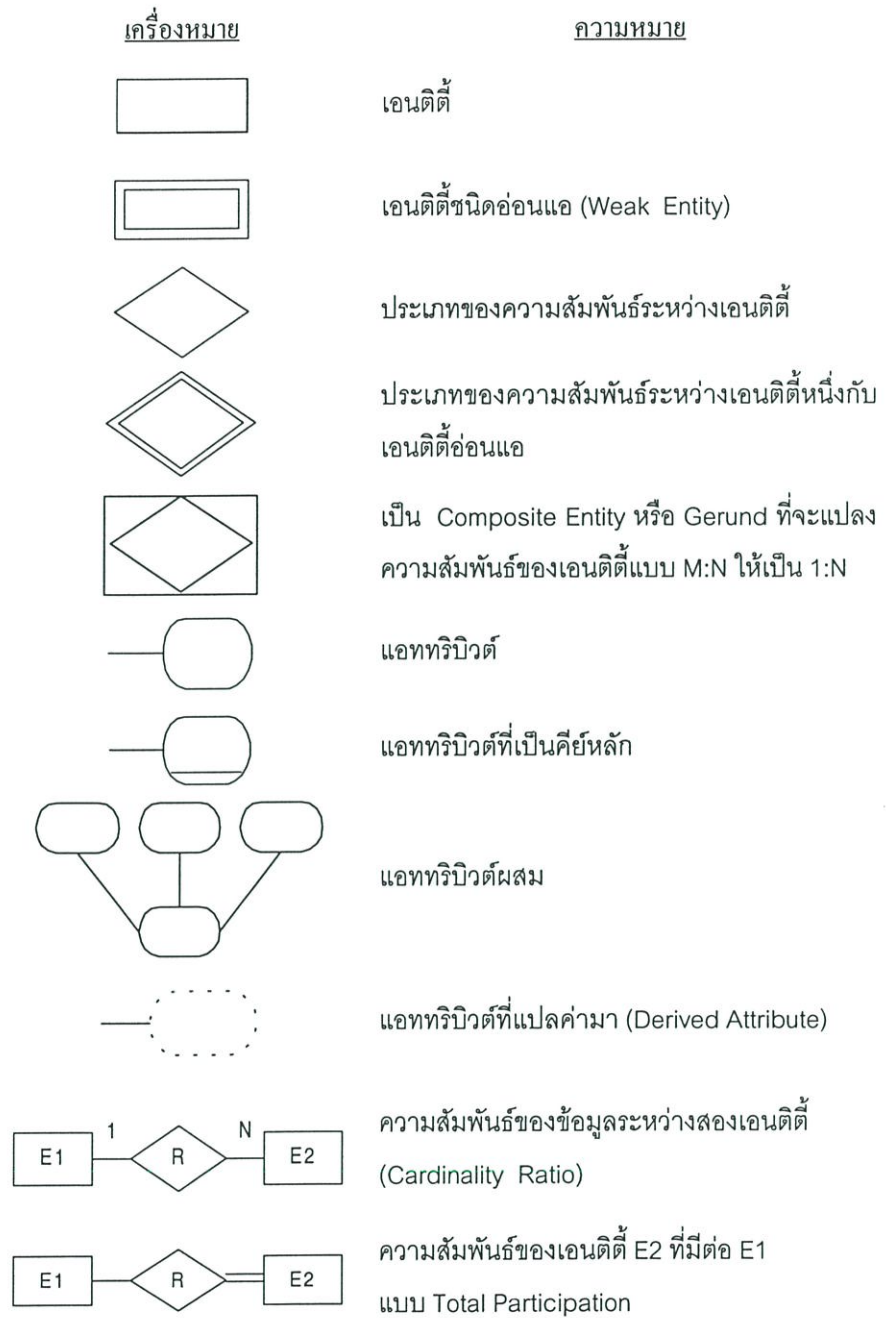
| เครื่องหมาย | ความหมาย |
|---|---|
| | เอนติตี้ |
| | เอนติตี้ชนิดอ่อนแอ (Weak Entity) |
| | ประเภทของความสัมพันธ์ระหว่างเอนติตี้ |
| | ประเภทของความสัมพันธ์ระหว่างเอนติตี้หนึ่งกับเอนติตี้อ่อนแอ |
| | เป็น Composite Entity หรือ Gerund ที่จะแปลงความสัมพันธ์ของเอนติตี้แบบ M:N ให้เป็น 1:N |
| | แอททริบิวต์ |
| | แอททริบิวต์ที่เป็นคีย์หลัก |
| | แอททริบิวต์ผสม |
| | แอททริบิวต์ที่แปลค่ามา (Derived Attribute) |
| E1 1 R N E2 | ความสัมพันธ์ของข้อมูลระหว่างสองเอนติตี้ (Cardinality Ratio) |
| E1 R E2 | ความสัมพันธ์ของเอนติตี้ E2 ที่มีต่อ E1 แบบ Total Participation |